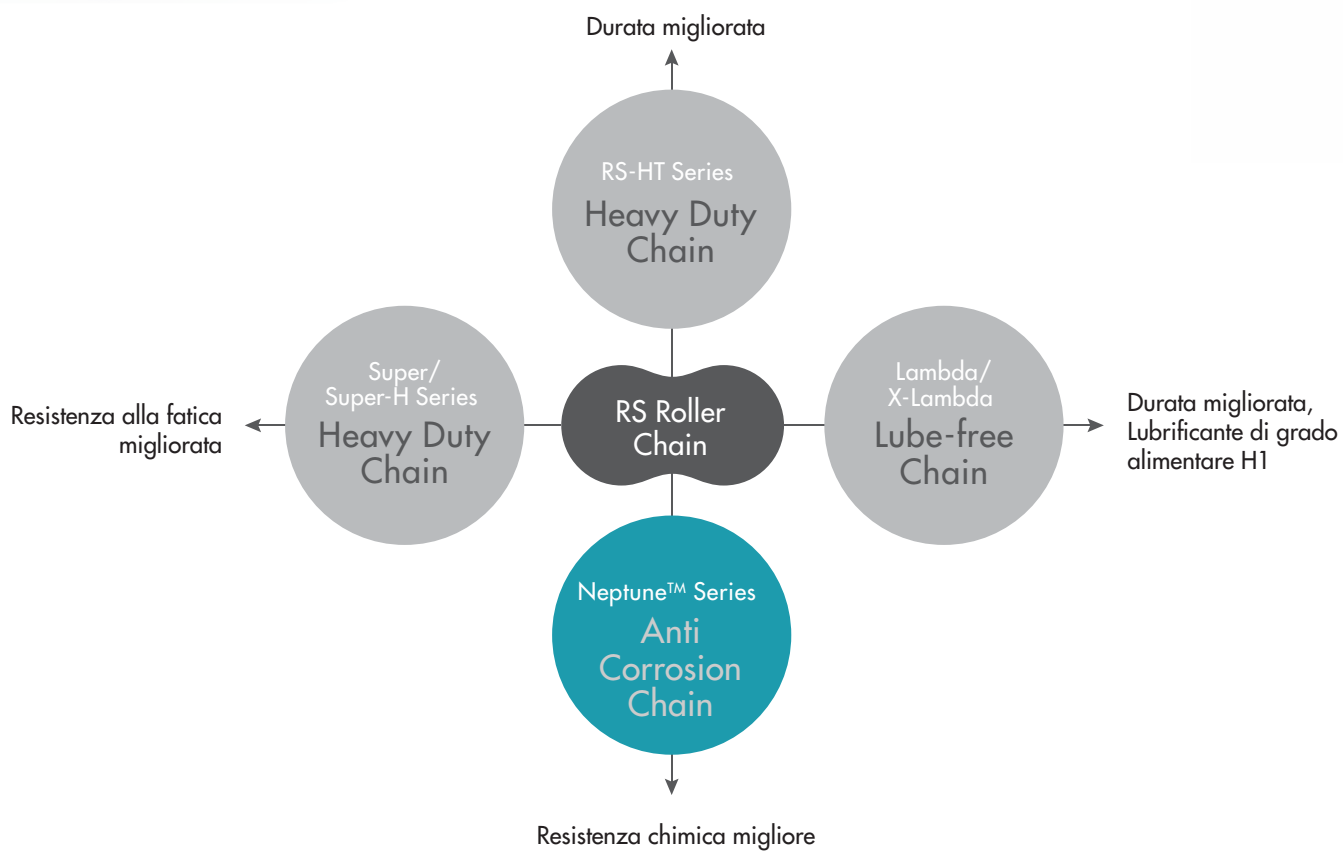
Durata migliorata

RS-HT Series
Heavy Duty Chain

Resistenza alla fatica migliorata

Super/
Super-H Series
Heavy Duty Chain

RS Roller Chain

Lambda/
X-Lambda
Lube-free Chain

Durata migliorata, Lubrificante di grado alimentare H1

Neptune™ Series
Anti Corrosion Chain

Resistenza chimica migliore